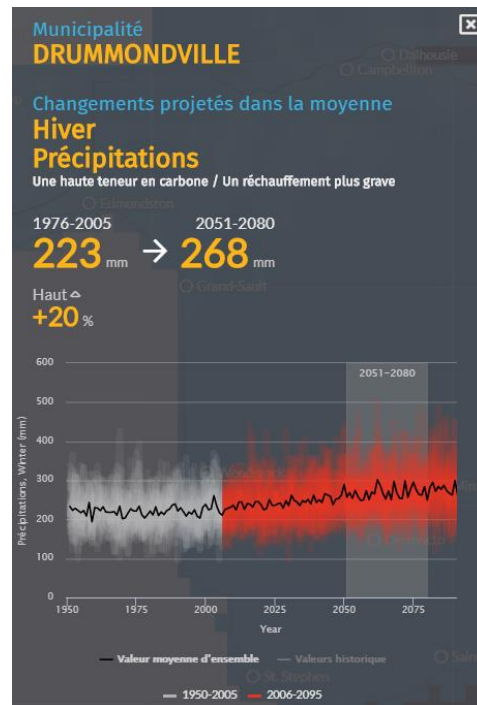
Municipalité
DRUMMONDVILLE

Dalhousie
Campbellton

Changements projetés dans la moyenne
Hiver
Précipitations
Une haute teneur en carbone / Un réchauffement plus grave

1976-2005
223 mm → 268 mm
2051-2080

Edmundston
Grand-Sault

Haut
+20 %

2051–2080

600
500
400
300
200
100
0

Précipitations, Winter (mm)

1950 1975 2000 2025 2050 2075
Year

Valeur moyenne d'ensemble — Valeurs historique

St. Stephen

— 1950-2005 — 2006-2095